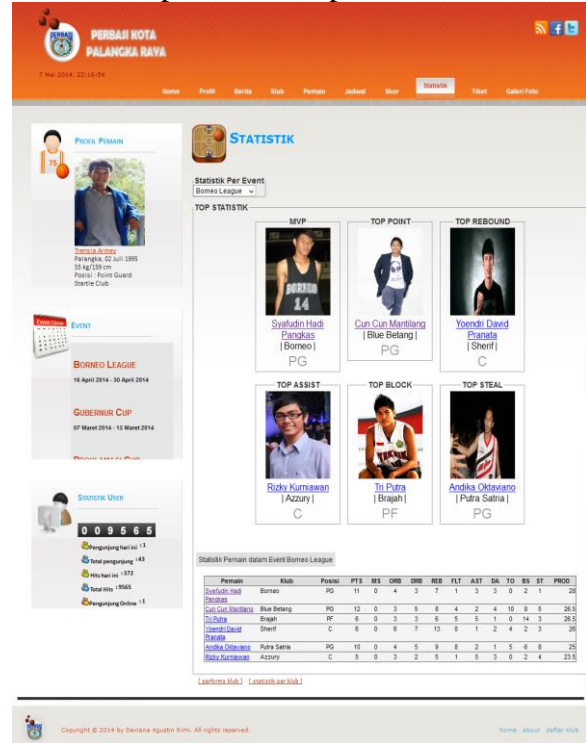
PERBASI KOTA PALANGKA RAYA

7 Mei 2014, 22:16:54

Home Profil Berita Klub Pemain Jadwal Skor Statistik Tiket Galeri Foto

PROFIL PEMAIN

Trensia Armey
Palangka, 02 Juli 1995
55 kg/159 cm
Posisi : Point Guard
Startle Club

EVENT

BORNEO LEAGUE
16 April 2014 - 30 April 2014

GUBERNUR CUP
07 Maret 2014 - 13 Maret 2014

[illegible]

STATISTIK USER

0 0 9 5 6 5

Pengunjung hari ini : 1
Total pengunjung : 43
Hits hari ini : 372
Total Hits : 9565
Pengunjung Online : 1

STATISTIK

Statistik Per Event
Borneo League

TOP STATISTIK

MVP
Syafudin Hadi Pangkas
| Borneo |
PG

TOP POINT
Cun Cun Mantilang
| Blue Betang |
PG

TOP REBOUND
Yoendri David Pranata
| Sherif |
C

TOP ASSIST
Rizky Kurniawan
| Azzury |
C

TOP BLOCK
Tri Putra
| Brajah |
PF

TOP STEAL
Andika Oktaviano
| Putra Satria |
PG

Statistik Pemain dalam Event Borneo League

| Pemain | Klub | Posisi | PTS | MS | ORB | DRB | REB | FLT | AST | DA | TO | BS | ST | PROD |
|---|---|---|---|---|---|---|---|---|---|---|---|---|---|---|
| Syafudin Hadi Pangkas | Borneo | PG | 11 | 0 | 4 | 3 | 7 | 1 | 3 | 3 | 0 | 2 | 1 | 28 |
| Cun Cun Mantilang | Blue Betang | PG | 12 | 0 | 3 | 5 | 8 | 4 | 2 | 4 | 10 | 8 | 5 | 26.5 |
| Tri Putra | Brajah | PF | 8 | 0 | 3 | 3 | 6 | 5 | 5 | 1 | 0 | 14 | 3 | 26.5 |
| Yoendri David Pranata | Sherif | C | 6 | 0 | 6 | 7 | 13 | 8 | 1 | 2 | 4 | 2 | 3 | 26 |
| Andika Oktaviano | Putra Satria | PG | 10 | 0 | 4 | 5 | 9 | 8 | 2 | 1 | 5 | 6 | 8 | 25 |
| Rizky Kurniawan | Azzury | C | 5 | 0 | 3 | 2 | 5 | 1 | 5 | 3 | 0 | 2 | 4 | 23.5 |

[ performa klub ] [ statistik per klub ]

Copyright © 2014 by Deviana Agustin Rimi. All rights reserved.

home about daftar klub